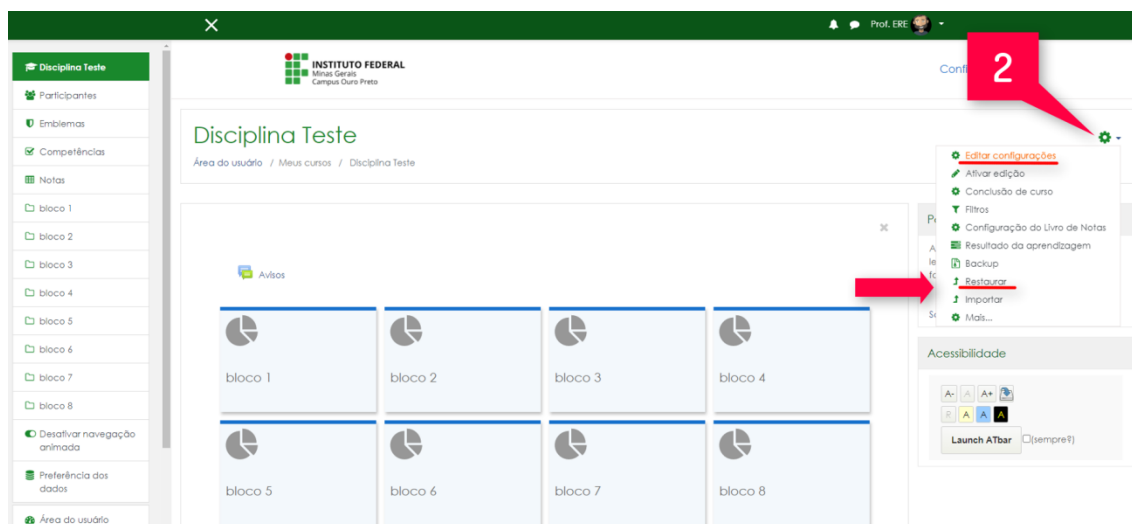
Prof. ERE

Disciplina Teste
Participantes
Emblemas
Competências
Notas
bloco 1
bloco 2
bloco 3
bloco 4
bloco 5
bloco 6
bloco 7
bloco 8
Desativar navegação animada
Preferência dos dados
Área do usuário

INSTITUTO FEDERAL
Minas Gerais
Campus Ouro Preto

Confi

2

Disciplina Teste
Área do usuário / Meus cursos / Disciplina Teste

Editar configurações
Ativar edição
Conclusão de curso
Filtros
Configuração do Livro de Notas
Resultado da aprendizagem
Backup
Restaurar
Importar
Mais...

Avisos

bloco 1
bloco 2
bloco 3
bloco 4
bloco 5
bloco 6
bloco 7
bloco 8

Acessibilidade
A- A A+
R A A A
Launch ATbar (sempre?)